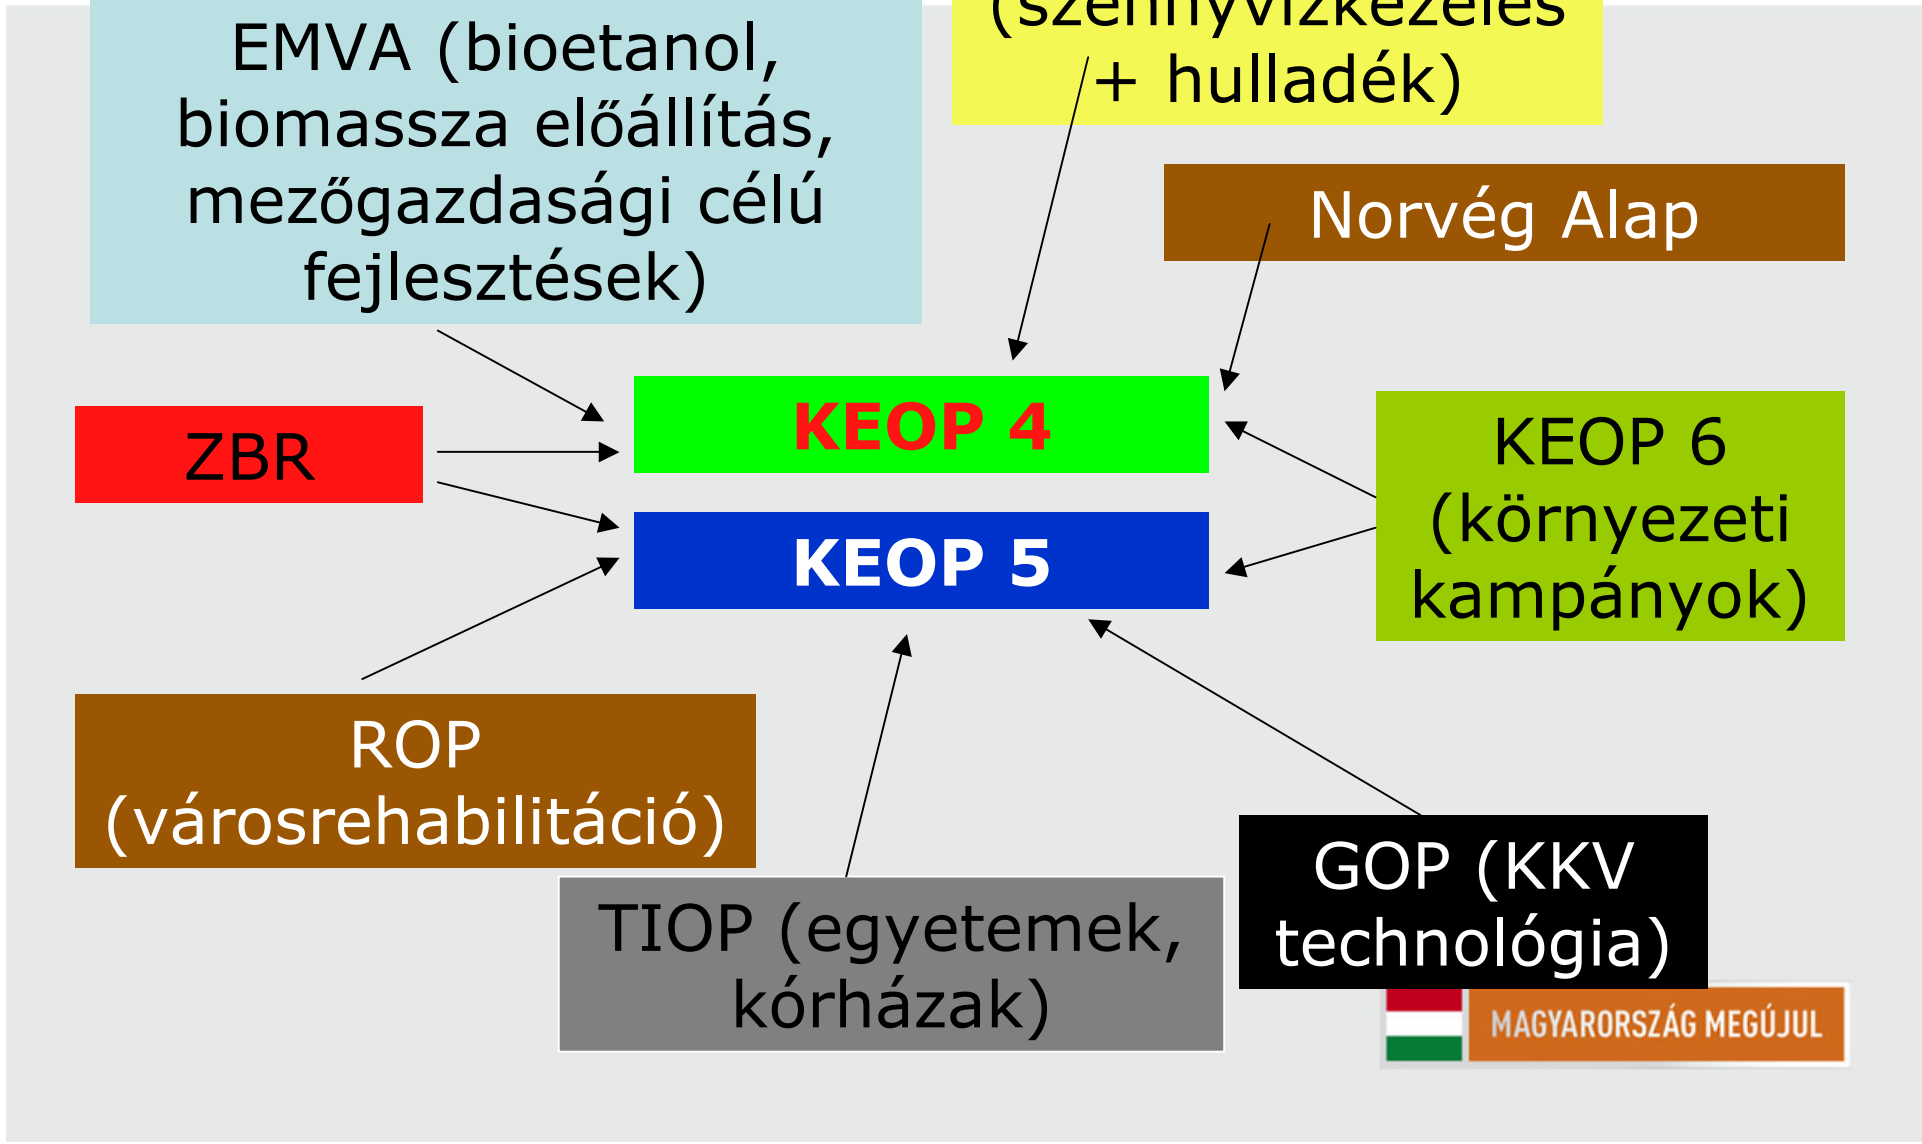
EMVA (bioetanol, biomassza előállítás, mezőgazdasági célú fejlesztések)

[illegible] (szennyvízkezelés + hulladék)

Norvég Alap

ZBR

KEOP 4

KEOP 5

KEOP 6 (környezeti kampányok)

ROP (városrehabilitáció)

TIOP (egyetemek, kórházak)

GOP (KKV technológia)

MAGYARORSZÁG MEGÚJUL